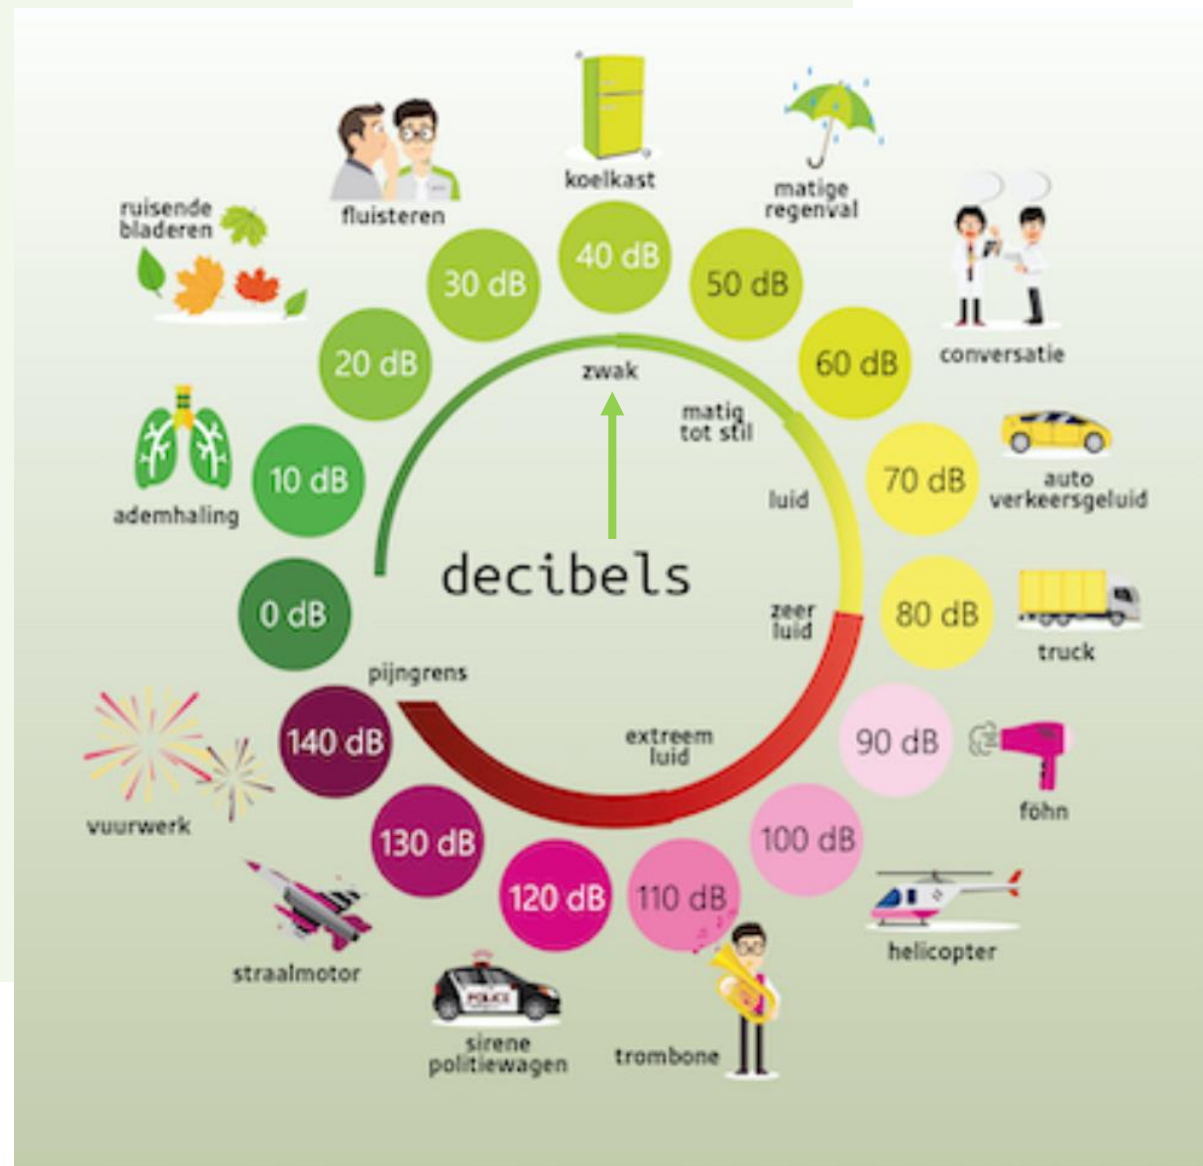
koelkast

fluisteren

matige regenval

ruisende bladeren

30 dB

40 dB

50 dB

20 dB

zwak

60 dB

conversatie

matig tot stil

10 dB

70 dB

auto verkeersgeluid

ademhaling

luid

decibels

0 dB

zeer luid

80 dB

truck

pijngrens

140 dB

extreem luid

90 dB

föhn

vuurwerk

130 dB

100 dB

120 dB

110 dB

helicopter

straalmotor

POLICE

sirene politiewagen

trombone